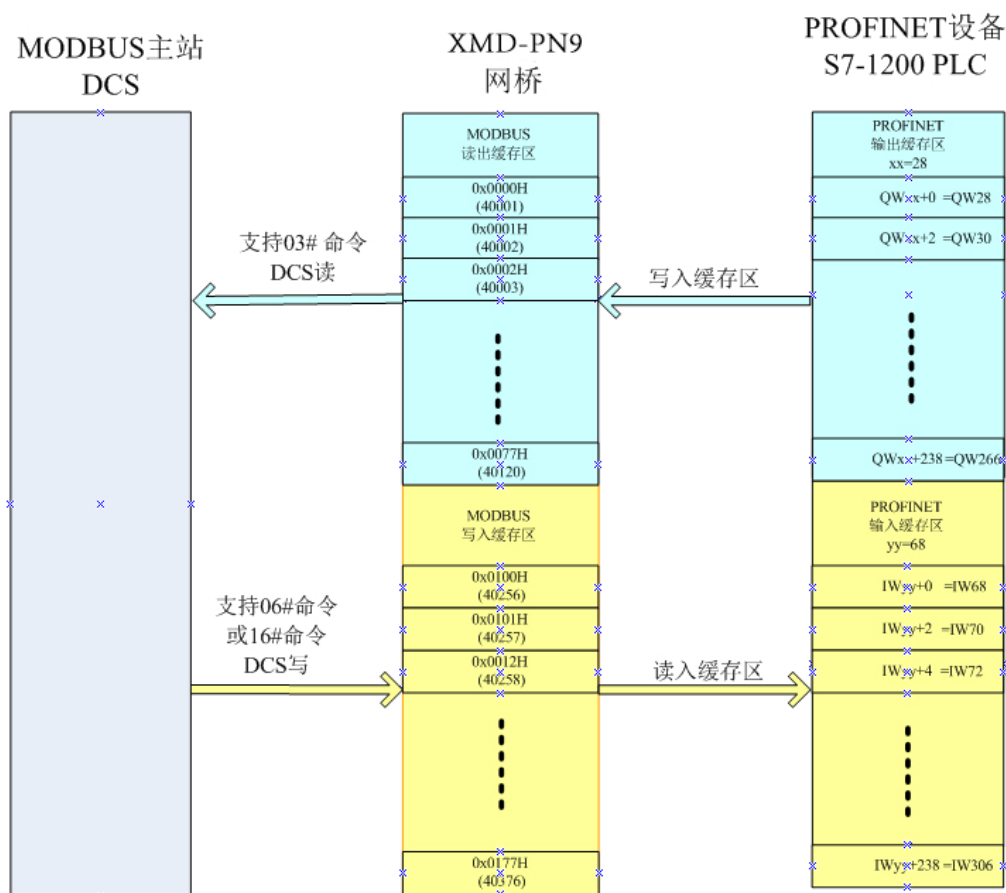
MODBUS主站
DCS

XMD-PN9
网桥

PROFINET设备
S7-1200 PLC

MODBUS
读出缓存区

0x0000H
(40001)

0x0001H
(40002)

0x0002H
(40003)

0x0077H
(40120)

MODBUS
写入缓存区

0x0100H
(40256)

0x0101H
(40257)

0x0012H
(40258)

0x0177H
(40376)

支持03# 命令
DCS读

写入缓存区

支持06#命令
或16#命令
DCS写

读入缓存区

PROFINET
输出缓存区
xx=28

QWxx+0 =QW28

QWxx+2 =QW30

QWxx+238 =QW266

PROFINET
输入缓存区
yy=68

IWyy+0 =IW68

IWyy+2 =IW70

IWyy+4 =IW72

IWyy+238 =IW306